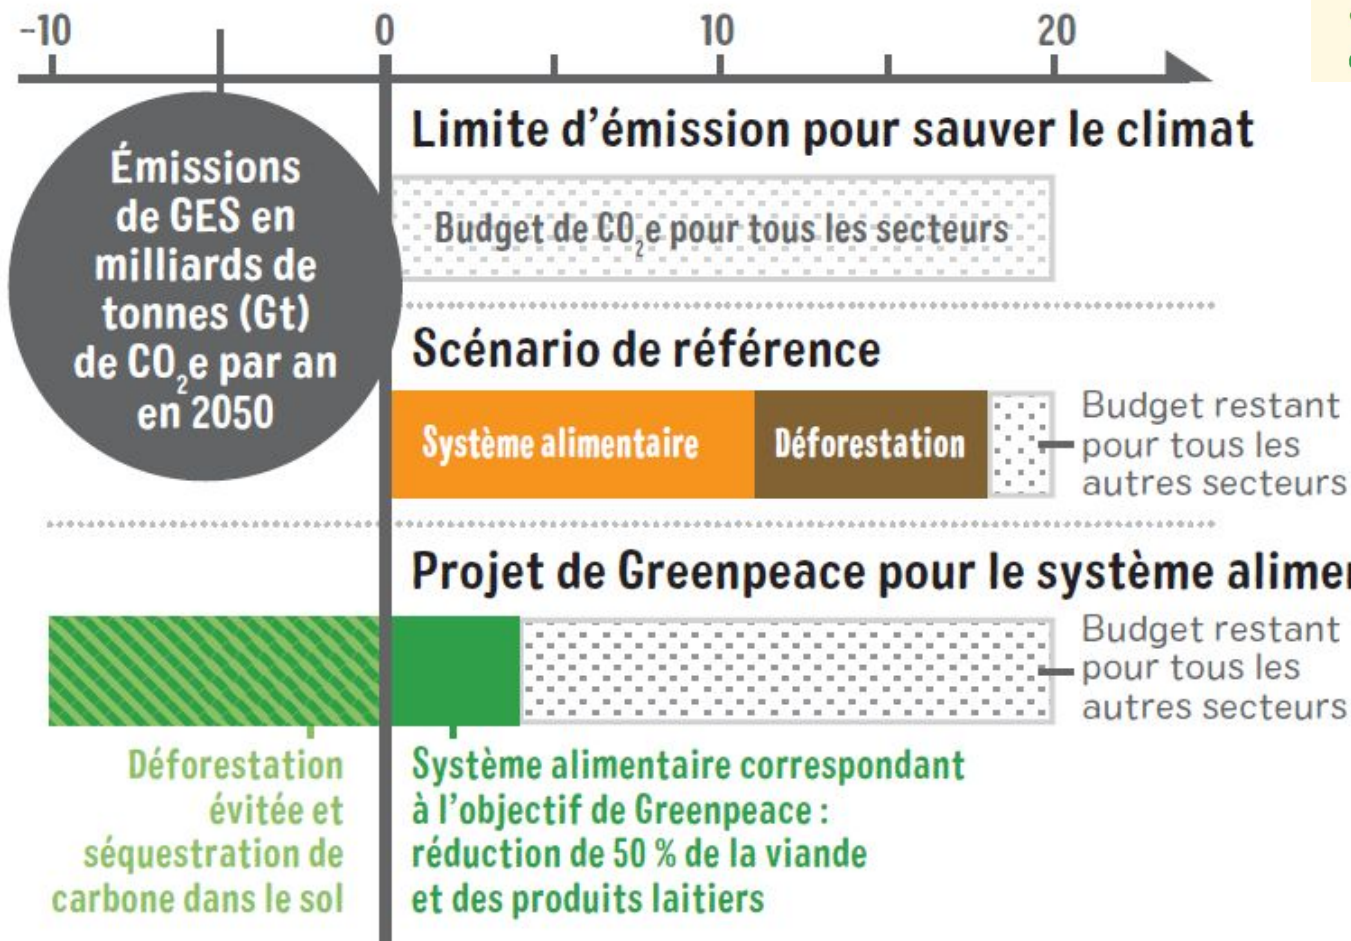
–10
0
10
20

Émissions de GES en milliards de tonnes (Gt) de $CO_2e$ par an en 2050

Limite d'émission pour sauver le climat

Budget de $CO_2e$ pour tous les secteurs

Scénario de référence

Système alimentaire
Déforestation
Budget restant pour tous les autres secteurs

Projet de Greenpeace pour le système alimen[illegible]

Budget restant pour tous les autres secteurs

Déforestation évitée et séquestration de carbone dans le sol

Système alimentaire correspondant à l'objectif de Greenpeace : réduction de 50 % de la viande et des produits laitiers